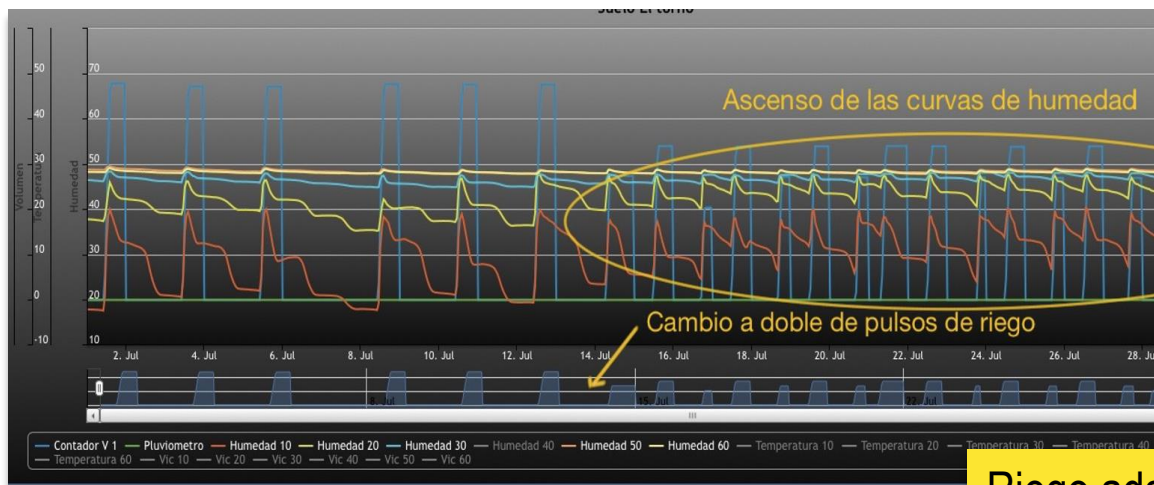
Suelo El torno

Volumen
Temperatura
Humedad

50
40
30
20
10
0
-10

70
60
50
40
30
20
10

Ascenso de las curvas de humedad

Cambio a doble de pulsos de riego

2. Jul 4. Jul 6. Jul 8. Jul 10. Jul 12. Jul 14. Jul 16. Jul 18. Jul 20. Jul 22. Jul 24. Jul 26. Jul 28. Jul

8. Jul 15. Jul 22. Jul

Contador V 1 Pluviometro Humedad 10 Humedad 20 Humedad 30 Humedad 40 Humedad 50 Humedad 60 Temperatura 10 Temperatura 20 Temperatura 30 Temperatura 40 Temperatura 60 Vic 10 Vic 20 Vic 30 Vic 40 Vic 50 Vic 60

Riego ade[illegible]